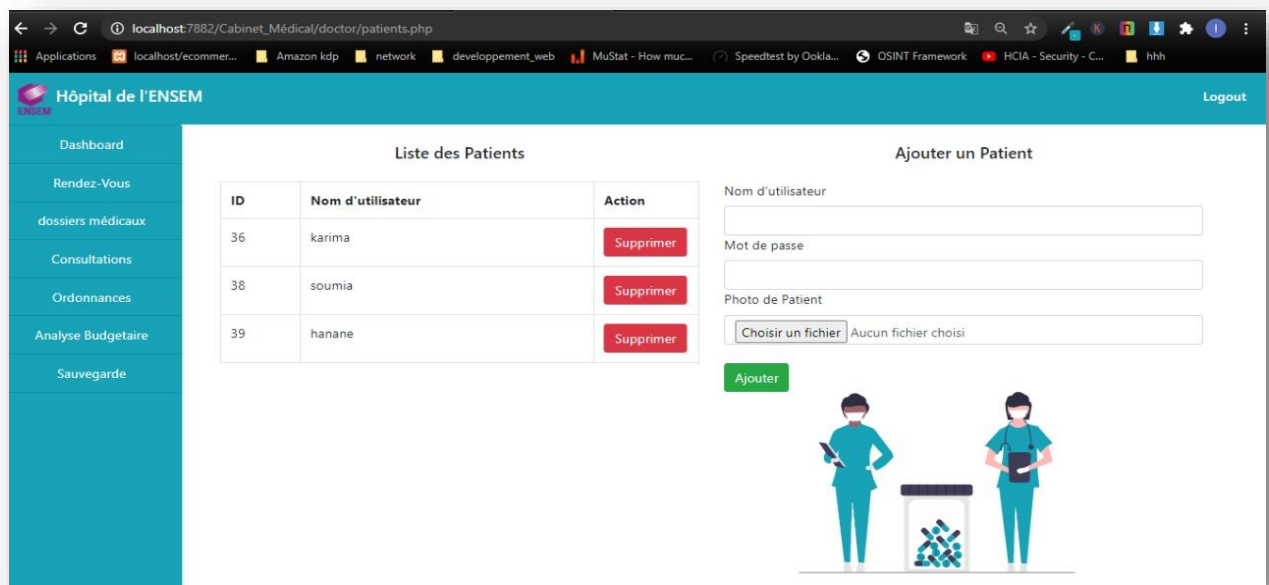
localhost:7882/Cabinet_Médical/doctor/patients.php

Applications localhost/ecommer... Amazon kdp network developpement_web MuStat - How muc... Speedtest by Ookla... OSINT Framework HCIA - Security - C... hhh

ENSEM Hôpital de l'ENSEM

Logout

Dashboard
Rendez-Vous
dossiers médicaux
Consultations
Ordonnances
Analyse Budgetaire
Sauvegarde

Liste des Patients

| ID | Nom d'utilisateur | Action |
|---|---|---|
| 36 | karima | Supprimer |
| 38 | soumia | Supprimer |
| 39 | hanane | Supprimer |

Ajouter un Patient

Nom d'utilisateur

Mot de passe

Photo de Patient

Choisir un fichier Aucun fichier choisi

Ajouter